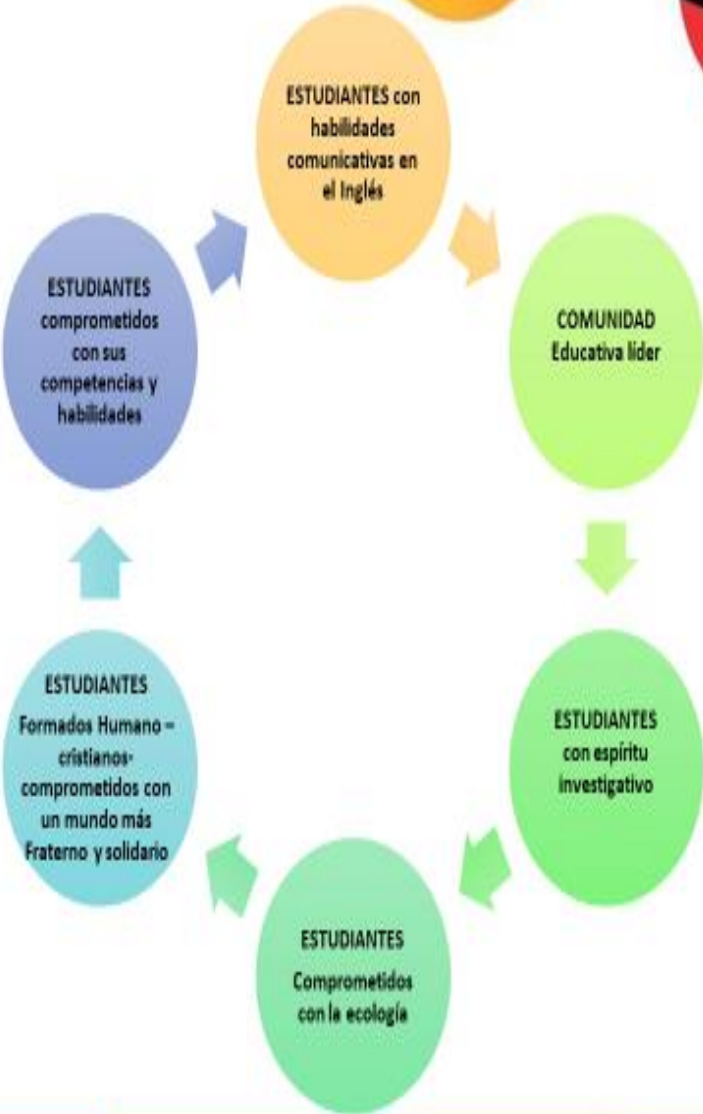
ESTUDIANTES con habilidades comunicativas en el Inglés

COMUNIDAD Educativa lider

ESTUDIANTES con espíritu investigativo

ESTUDIANTES Comprometidos con la ecología

ESTUDIANTES Formados Humano – cristianos- comprometidos con un mundo más Fraterno y solidario

ESTUDIANTES comprometidos con sus competencias y habilidades